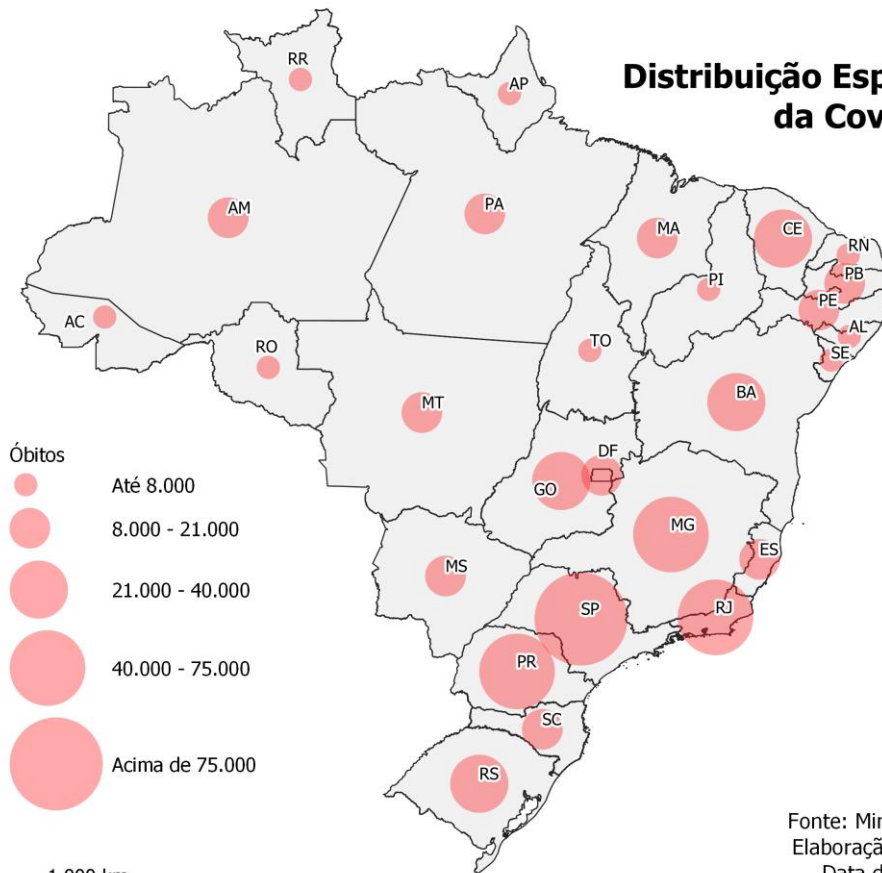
Distribuição Esp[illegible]
da Cov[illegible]

RR
AP
AM
PA
MA
CE
RN
PB
PI
PE
AL
SE
AC
RO
TO
MT
BA
DF
GO
MG
ES
MS
SP
RJ
PR
SC
RS

Óbitos
Até 8.000
8.000 - 21.000
21.000 - 40.000
40.000 - 75.000
Acima de 75.000

Fonte: Mi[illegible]
Elaboraçã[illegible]
Data d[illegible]

1.000 km